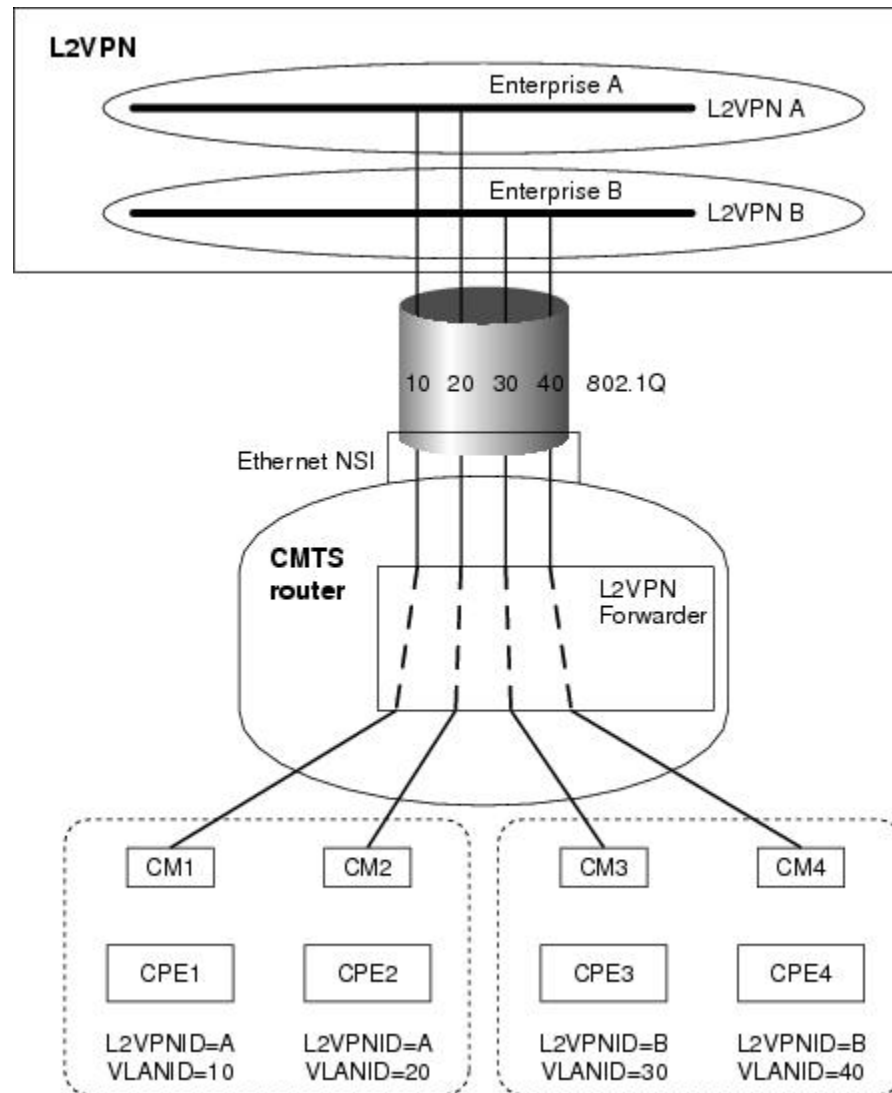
L2VPN

Enterprise A

L2VPN A

Enterprise B

L2VPN B

10 20 30 40 802.1Q

Ethernet NSI

CMTS router

L2VPN Forwarder

CM1

CM2

CM3

CM4

CPE1

CPE2

CPE3

CPE4

L2VPNID=A VLANID=10

L2VPNID=A VLANID=20

L2VPNID=B VLANID=30

L2VPNID=B VLANID=40